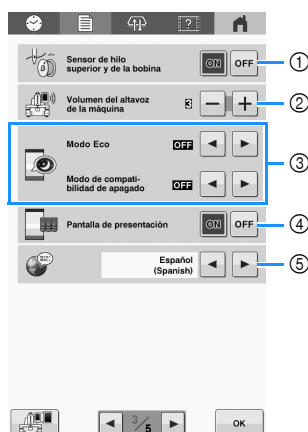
Sensor de hilo superior y de la bobina ON OFF ①

Volumen del altavoz de la máquina 3 − + ②

Modo Eco OFF ◄ ►

Modo de compatibilidad de apagado OFF ◄ ► ③

Pantalla de presentación ON OFF ④

Español (Spanish) ◄ ► ⑤

◄ 3/5 ► OK